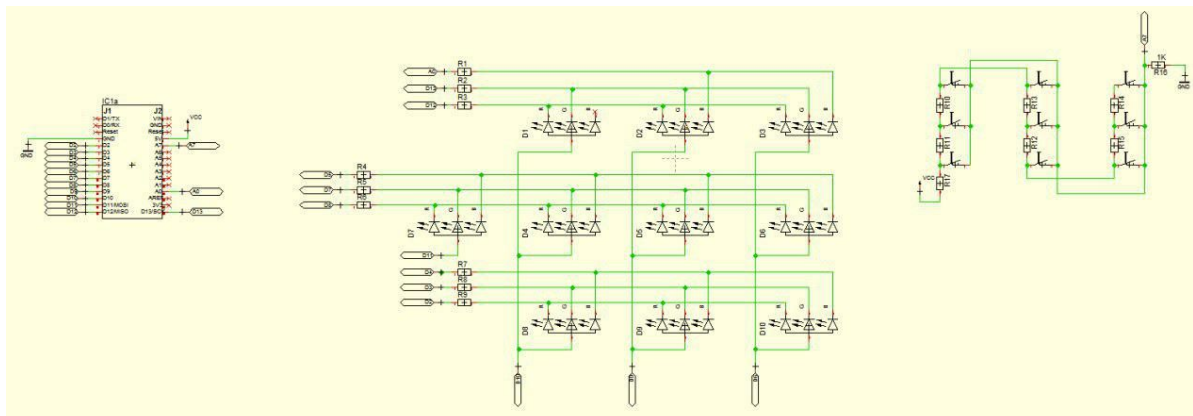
IC1a
J1
D0/TX
D0/RX
Reset
GND
D2
D3
D4
D5
D6
D7
D8
D9
D10
D11/MOSI
D12/MISO
J2
VIN
GND
Reset
5V
A7
A6
A5
A4
A3
A2
A1
A0
AREF
3V
D13/SCK
VCC
GND
A0
D13
R1
R2
R3
D1
D2
D3
R4
R5
R6
D7
D4
D5
D6
R7
R8
R9
D8
D9
D10
R10
R11
R12
R13
R14
R15
R16
R17
VCC
1K
GND